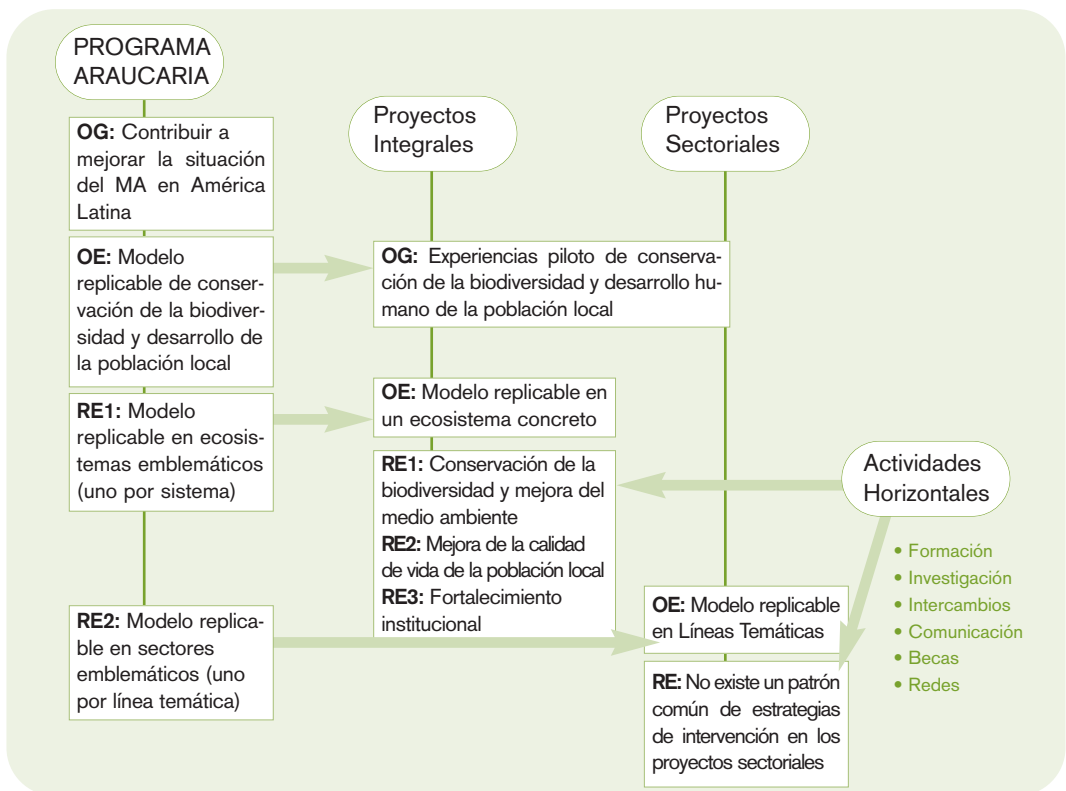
PROGRAMA ARAUCARIA

OG: Contribuir a mejorar la situación del MA en América Latina

OE: Modelo replicable de conservación de la biodiversidad y desarrollo de la población local

RE1: Modelo replicable en ecosistemas emblemáticos (uno por sistema)

RE2: Modelo replicable en sectores emblemáticos (uno por línea temática)

Proyectos Integrales

OG: Experiencias piloto de conservación de la biodiversidad y desarrollo humano de la población local

OE: Modelo replicable en un ecosistema concreto

RE1: Conservación de la biodiversidad y mejora del medio ambiente
RE2: Mejora de la calidad de vida de la población local
RE3: Fortalecimiento institucional

Proyectos Sectoriales

OE: Modelo replicable en Líneas Temáticas

RE: No existe un patrón común de estrategias de intervención en los proyectos sectoriales

Actividades Horizontales

• Formación
• Investigación
• Intercambios
• Comunicación
• Becas
• Redes